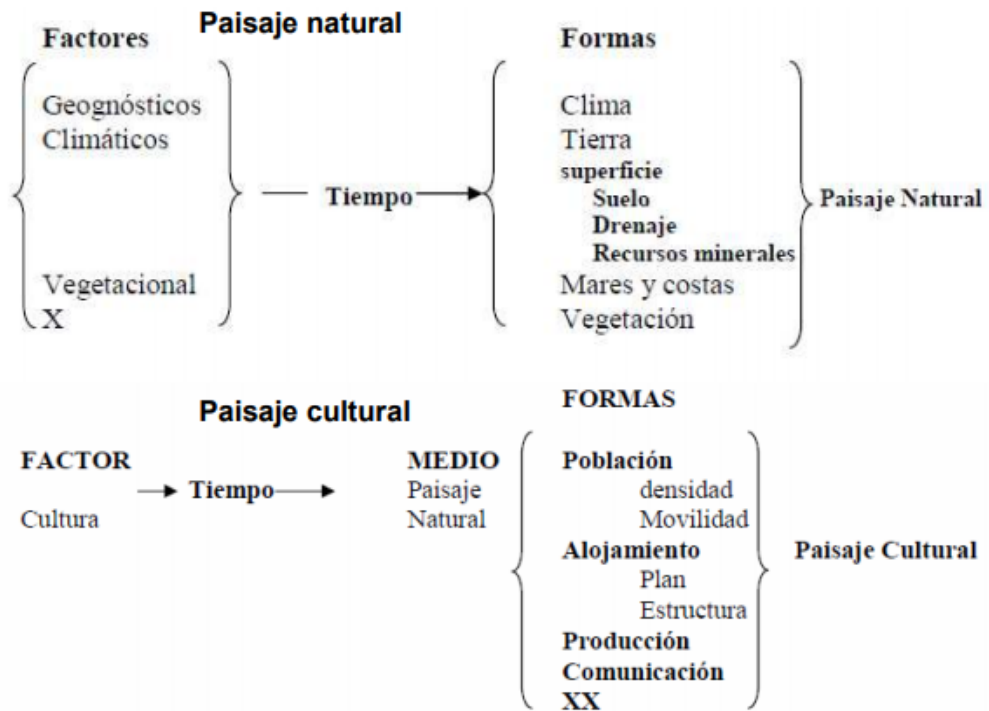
Paisaje natural

Factores

Geognósticos
Climáticos

Vegetacional
X

Tiempo

Formas

Clima
Tierra
superficie
Suelo
Drenaje
Recursos minerales
Mares y costas
Vegetación

Paisaje Natural

Paisaje cultural

FACTOR

Cultura

Tiempo

MEDIO
Paisaje
Natural

FORMAS

Población
densidad
Movilidad
Alojamiento
Plan
Estructura
Producción
Comunicación
XX

Paisaje Cultural